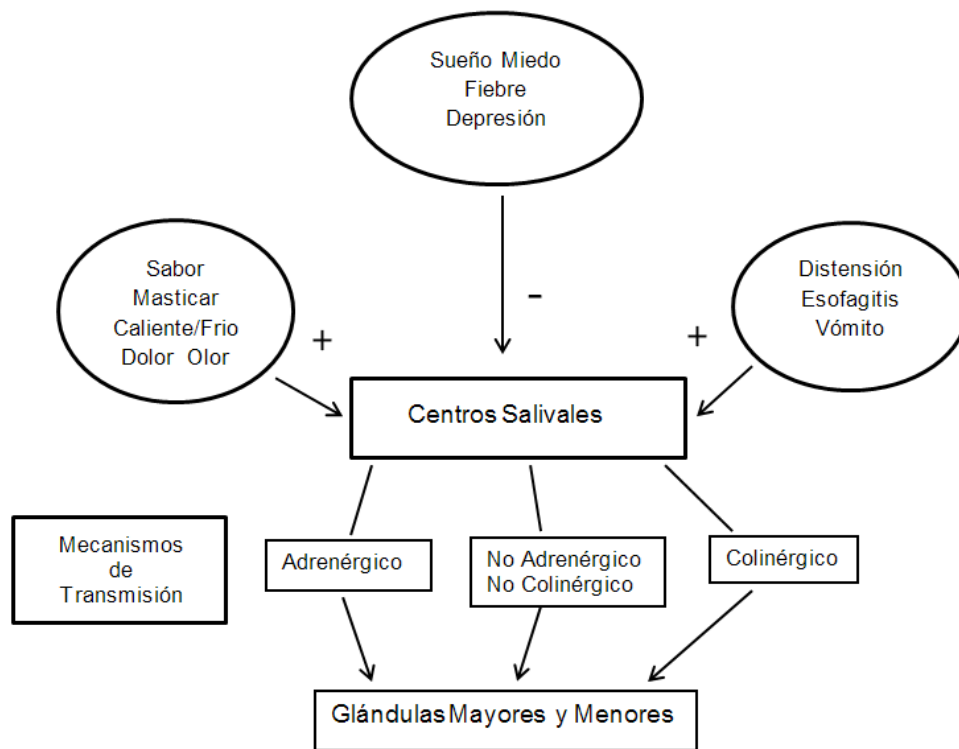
Sueño Miedo
Fiebre
Depresión

-

Sabor
Masticar
Caliente/Frio
Dolor Olor

+

Distensión
Esofagitis
Vómito

+

Centros Salivales

Mecanismos de Transmisión

Adrenérgico

No Adrenérgico
No Colinérgico

Colinérgico

Glándulas Mayores y Menores